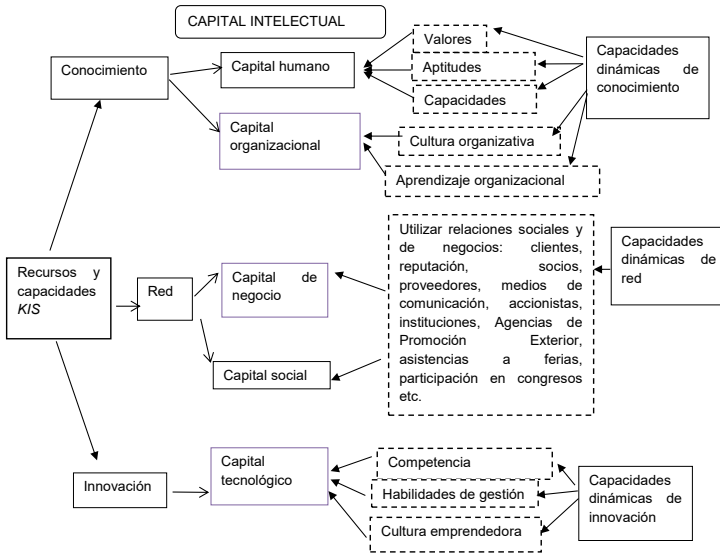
CAPITAL INTELECTUAL

Conocimiento

Capital humano

Valores

Aptitudes

Capacidades

Capacidades dinámicas de conocimiento

Capital organizacional

Cultura organizativa

Aprendizaje organizacional

Recursos y capacidades *KIS*

Red

Capital de negocio

Capital social

Utilizar relaciones sociales y de negocios: clientes, reputación, socios, proveedores, medios de comunicación, accionistas, instituciones, Agencias de Promoción Exterior, asistencias a ferias, participación en congresos etc.

Capacidades dinámicas de red

Innovación

Capital tecnológico

Competencia

Habilidades de gestión

Cultura emprendedora

Capacidades dinámicas de innovación